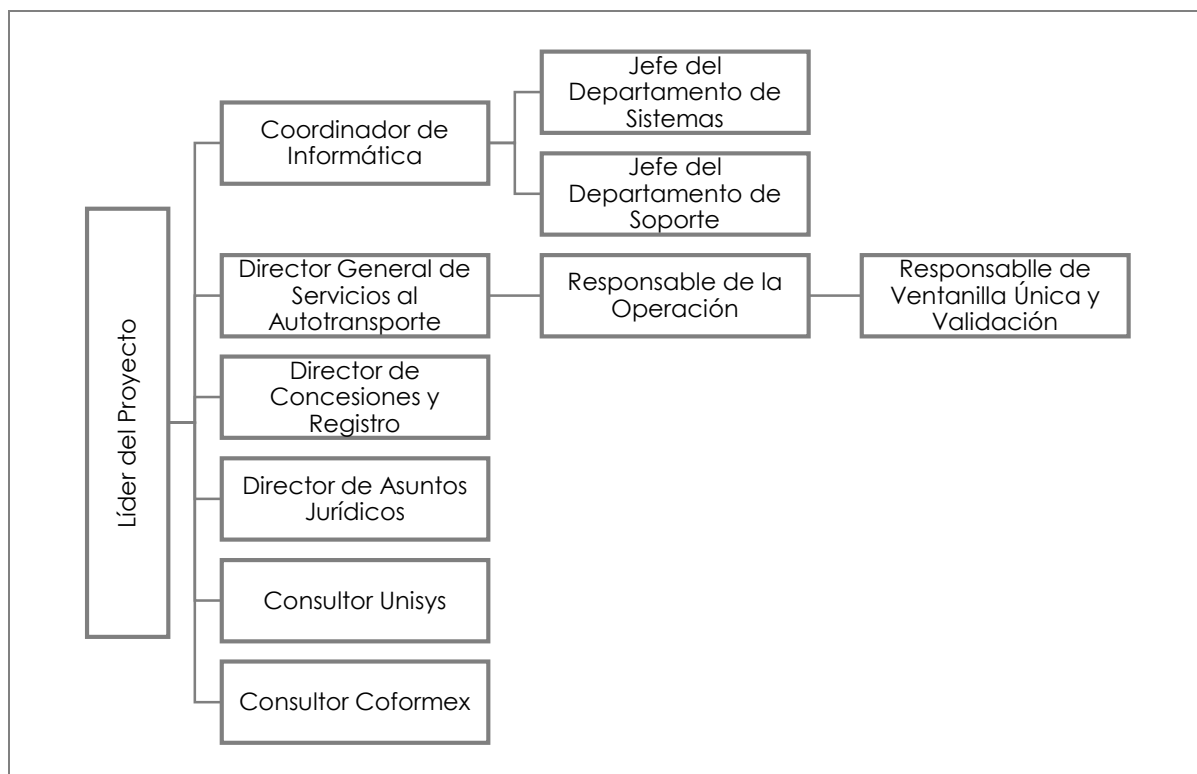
Líder del Proyecto

Coordinador de Informática

Jefe del Departamento de Sistemas

Jefe del Departamento de Soporte

Director General de Servicios al Autotransporte

Responsable de la Operación

Responsablle de Ventanilla Única y Validación

Director de Concesiones y Registro

Director de Asuntos Jurídicos

Consultor Unisys

Consultor Coformex